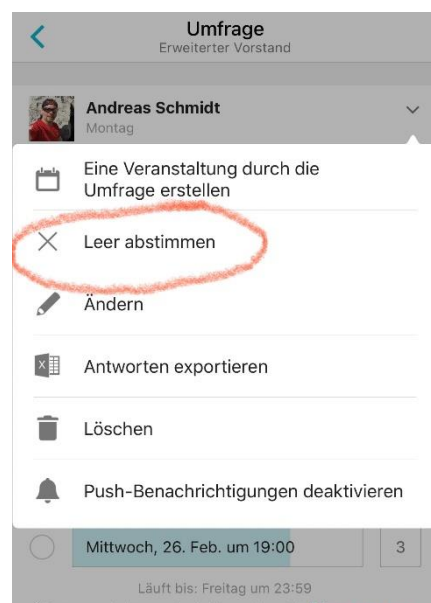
Umfrage
Erweiterter Vorstand

Andreas Schmidt
Montag

Eine Veranstaltung durch die Umfrage erstellen

Leer abstimmen

Ändern

Antworten exportieren

Löschen

Push-Benachrichtigungen deaktivieren

Mittwoch, 26. Feb. um 19:00
3

Läuft bis: Freitag um 23:59